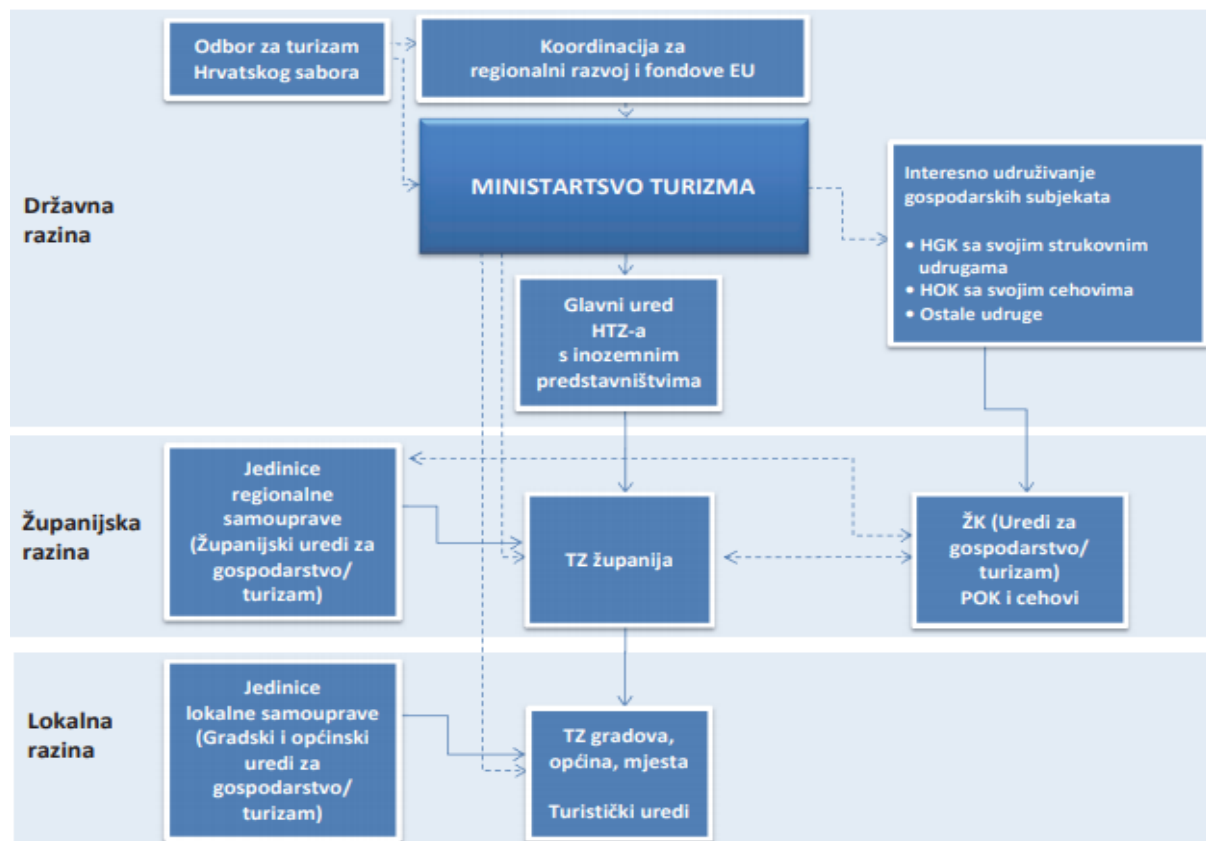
Odbor za turizam Hrvatskog sabora

Koordinacija za regionalni razvoj i fondove EU

Državna razina

MINISTARTSVO TURIZMA

Interesno udruživanje gospodarskih subjekata

• HGK sa svojim strukovnim udrugama
• HOK sa svojim cehovima
• Ostale udruge

Glavni ured HTZ-a s inozemnim predstavništvima

Županijska razina

Jedinice regionalne samouprave (Županijski uredi za gospodarstvo/ turizam)

TZ županija

ŽK (Uredi za gospodarstvo/ turizam) POK i cehovi

Lokalna razina

Jedinice lokalne samouprave (Gradski i općinski uredi za gospodarstvo/ turizam)

TZ gradova, općina, mjesta

Turistički uredi